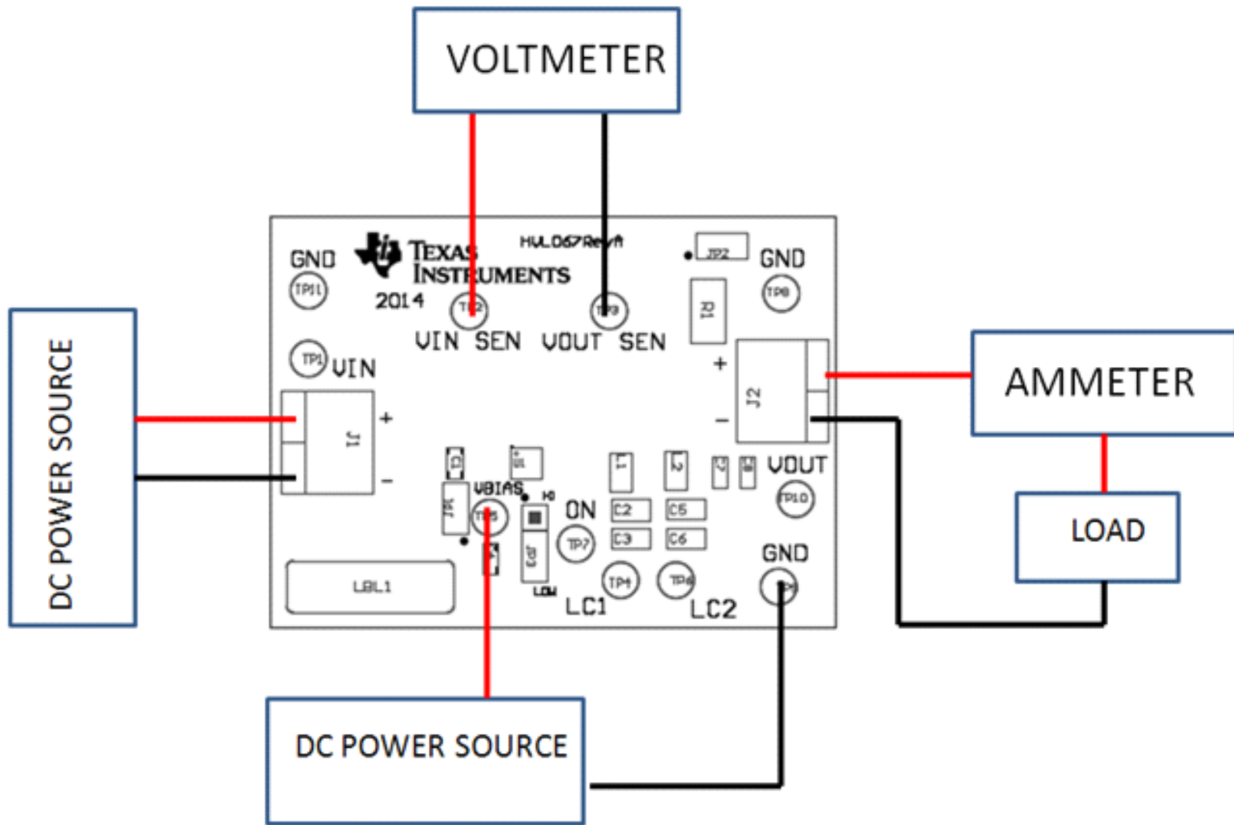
VOLTMETER

TEXAS INSTRUMENTS

HVL067RevA

JP2

GND

TP11

2014

TP2

TP3

GND

TP8

R1

VIN SEN

VOUT SEN

DC POWER SOURCE

TP1

VIN

+

J1

−

+

J2

−

AMMETER

C1

U1

VBIAS

HI

L1

L2

C7

C8

VOUT

TP10

LOAD

TP5

ON

C2

C5

C3

C6

TP7

JP3

LOW

TP4

TP6

GND

TP9

LBL1

LC1

LC2

DC POWER SOURCE